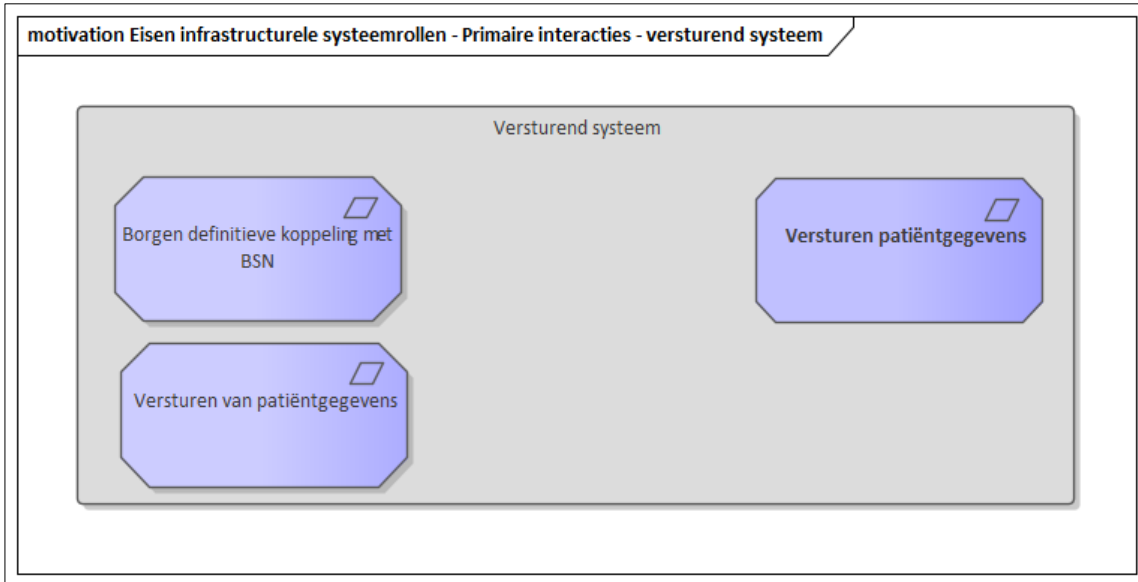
motivation Eisen infrastructurele systeemrollen - Primaire interacties - versturend systeem

Versturend systeem

Borgen definitieve koppeling met BSN

Versturen patiëntgegevens

Versturen van patiëntgegevens